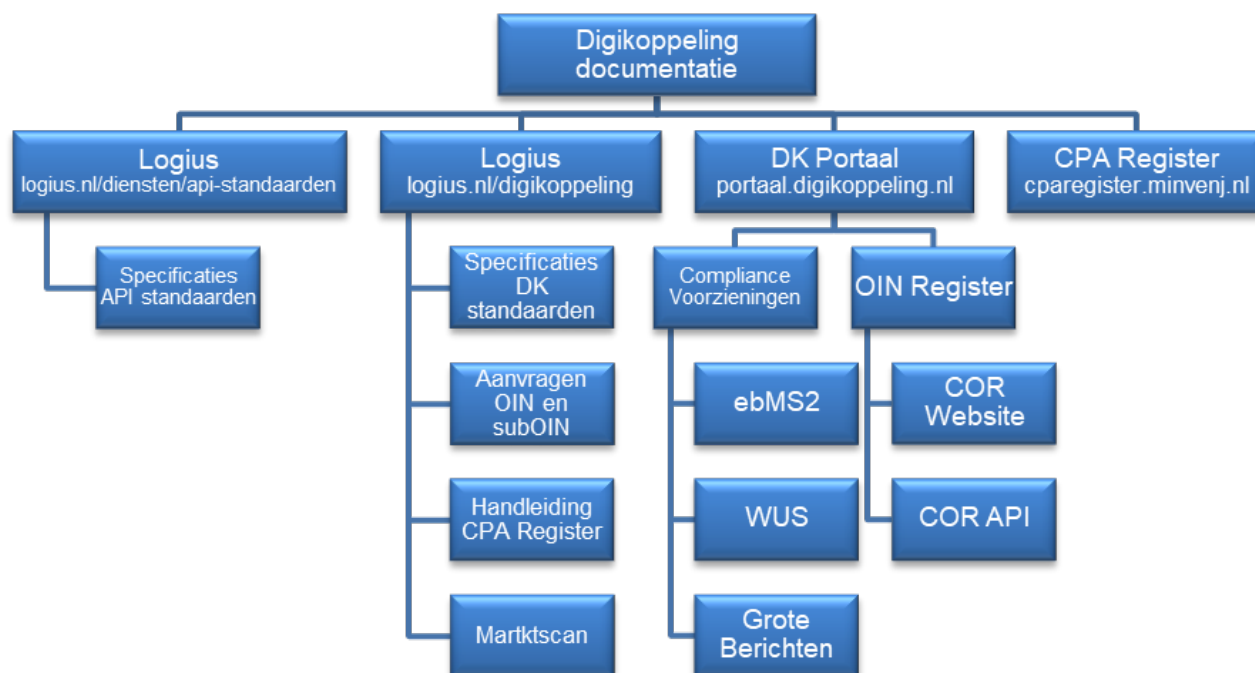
Digikoppeling documentatie

Logius
logius.nl/diensten/api-standaarden

Specificaties API standaarden

Logius
logius.nl/digikoppeling

Specificaties DK standaarden

Aanvragen OIN en subOIN

Handleiding CPA Register

Marktscan

DK Portaal
portaal.digikoppeling.nl

Compliance Voorzieningen

ebMS2

WUS

Grote Berichten

OIN Register

COR Website

COR API

CPA Register
cparegister.minvenj.nl